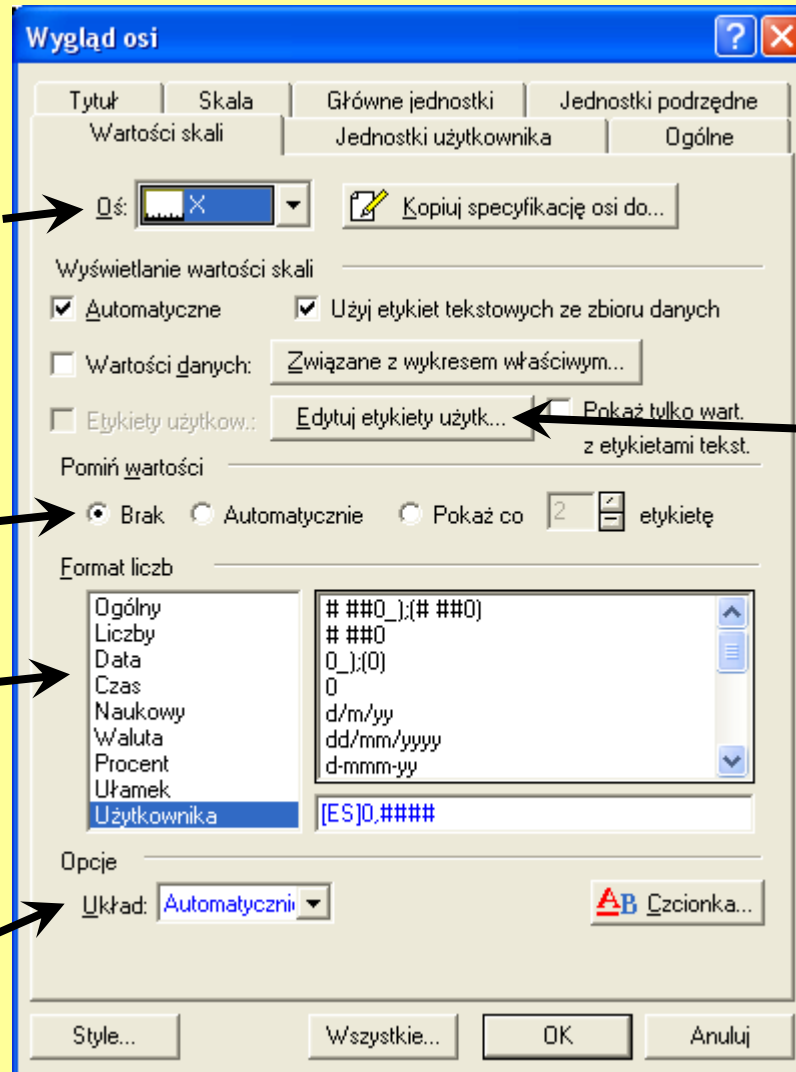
Wygląd osi

Tytuł | Skala | Główne jednostki | Jednostki podrzędne
Wartości skali | Jednostki użytkownika | Ogólne

Oś: X

Kopiuj specyfikację osi do...

Wyświetlanie wartości skali

Automatyczne

Użyj etykiet tekstowych ze zbioru danych

Wartości danych:

Związane z wykresem właściwym...

Etykiety użytkow.:

Edytuj etykiety użytk...

Pokaż tylko wart. z etykietami tekst.

Pomiń wartości

Brak

Automatycznie

Pokaż co 2 etykietę

Format liczb

Ogólny
Liczby
Data
Czas
Naukowy
Waluta
Procent
Ułamek
Użytkownika

# ##0_);(# ##0)
# ##0
0_);(0)
0
d/m/yy
dd/mm/yyyy
d-mmm-yy

[ES]0,####

Opcje

Układ: Automatyczni

Czcionka...

Style...

Wszystkie...

OK

Anuluj